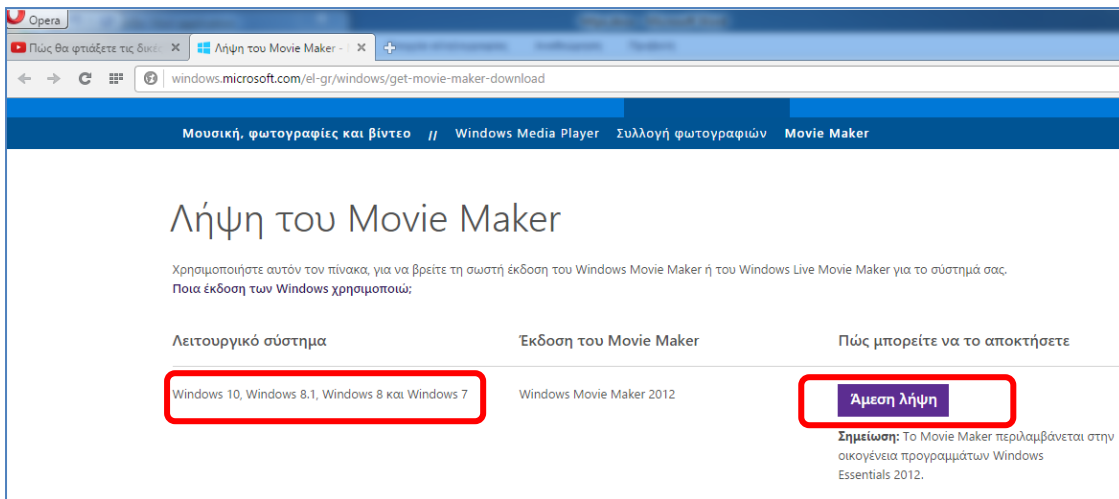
Opera

Πώς θα φτιάξετε τις δικές ×
Λήψη του Movie Maker - ×

windows.microsoft.com/el-gr/windows/get-movie-maker-download

Μουσική, φωτογραφίες και βίντεο // Windows Media Player Συλλογή φωτογραφιών Movie Maker

Λήψη του Movie Maker

Χρησιμοποιήστε αυτόν τον πίνακα, για να βρείτε τη σωστή έκδοση του Windows Movie Maker ή του Windows Live Movie Maker για το σύστημά σας.
Ποια έκδοση των Windows χρησιμοποιώ;

| Λειτουργικό σύστημα | Έκδοση του Movie Maker | Πώς μπορείτε να το αποκτήσετε |
|---|---|---|
| Windows 10, Windows 8.1, Windows 8 και Windows 7 | Windows Movie Maker 2012 | Άμεση λήψη<br>Σημείωση: Το Movie Maker περιλαμβάνεται στην οικογένεια προγραμμάτων Windows Essentials 2012. |